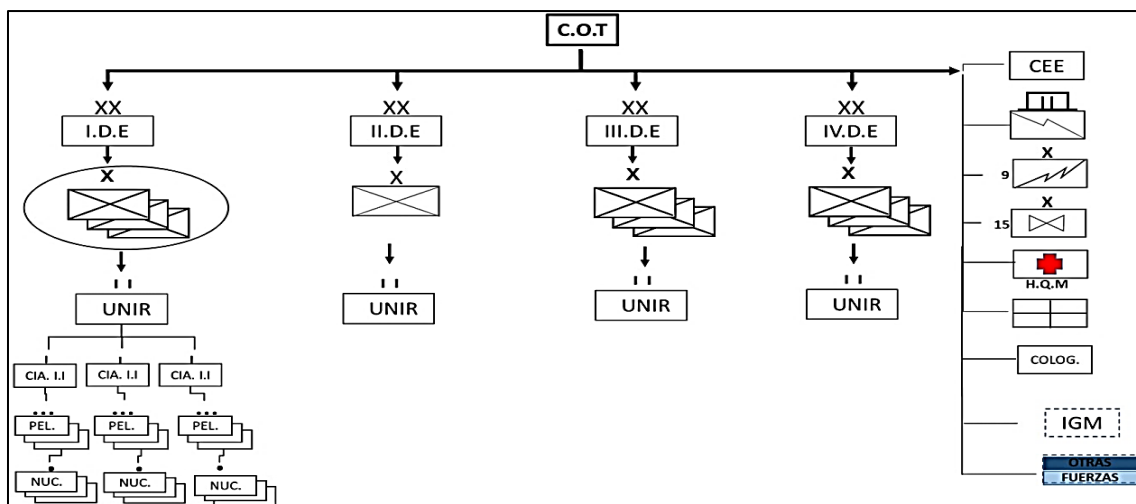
C.O.T

XX
I.D.E
X
I I
UNIR
CIA. I.I
CIA. I.I
CIA. I.I
•••
PEL.
•••
PEL.
•••
PEL.
•
NUC.
•
NUC.
•
NUC.

XX
II.D.E
X
I I
UNIR

XX
III.D.E
X
I I
UNIR

XX
IV.D.E
X
I I
UNIR

CEE
III
X
9
X
15
H.Q.M
COLOG.
IGM
OTRAS FUERZAS